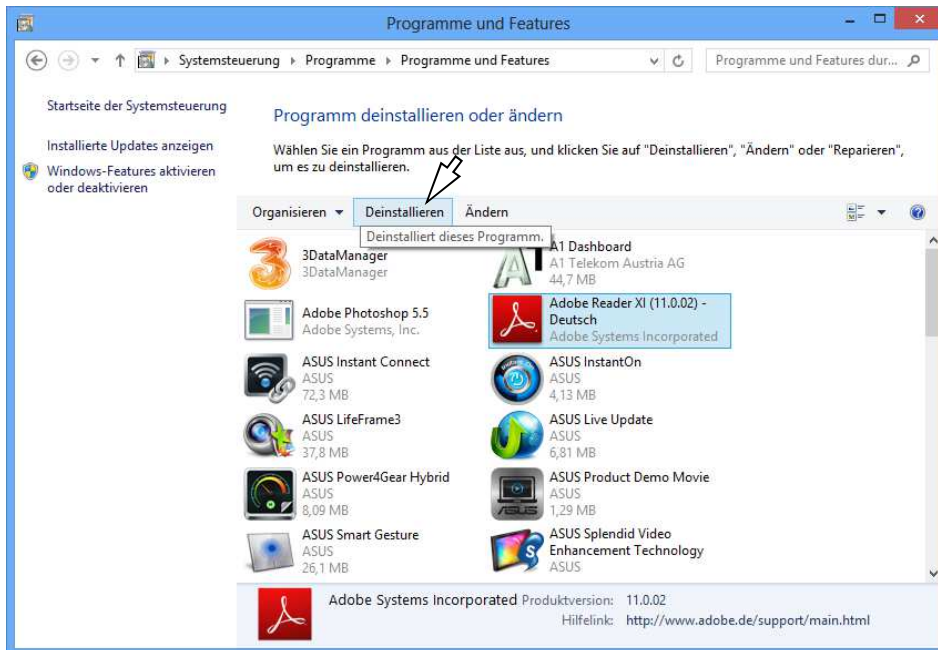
Programme und Features

Systemsteuerung ▸ Programme ▸ Programme und Features

Programme und Features dur...

Startseite der Systemsteuerung

Installierte Updates anzeigen

Windows-Features aktivieren oder deaktivieren

Programm deinstallieren oder ändern

Wählen Sie ein Programm aus der Liste aus, und klicken Sie auf "Deinstallieren", "Ändern" oder "Reparieren", um es zu deinstallieren.

Organisieren ▾ Deinstallieren Ändern

Deinstalliert dieses Programm.

3DataManager
3DataManager

A1 Dashboard
A1 Telekom Austria AG
44,7 MB

Adobe Photoshop 5.5
Adobe Systems, Inc.

Adobe Reader XI (11.0.02) - Deutsch
Adobe Systems Incorporated

ASUS Instant Connect
ASUS
72,3 MB

ASUS InstantOn
ASUS
4,13 MB

ASUS LifeFrame3
ASUS
37,8 MB

ASUS Live Update
ASUS
6,81 MB

ASUS Power4Gear Hybrid
ASUS
8,09 MB

ASUS Product Demo Movie
ASUS
1,29 MB

ASUS Smart Gesture
ASUS
26,1 MB

ASUS Splendid Video Enhancement Technology
ASUS

Adobe Systems Incorporated Produktversion: 11.0.02
Hilfelink: http://www.adobe.de/support/main.html